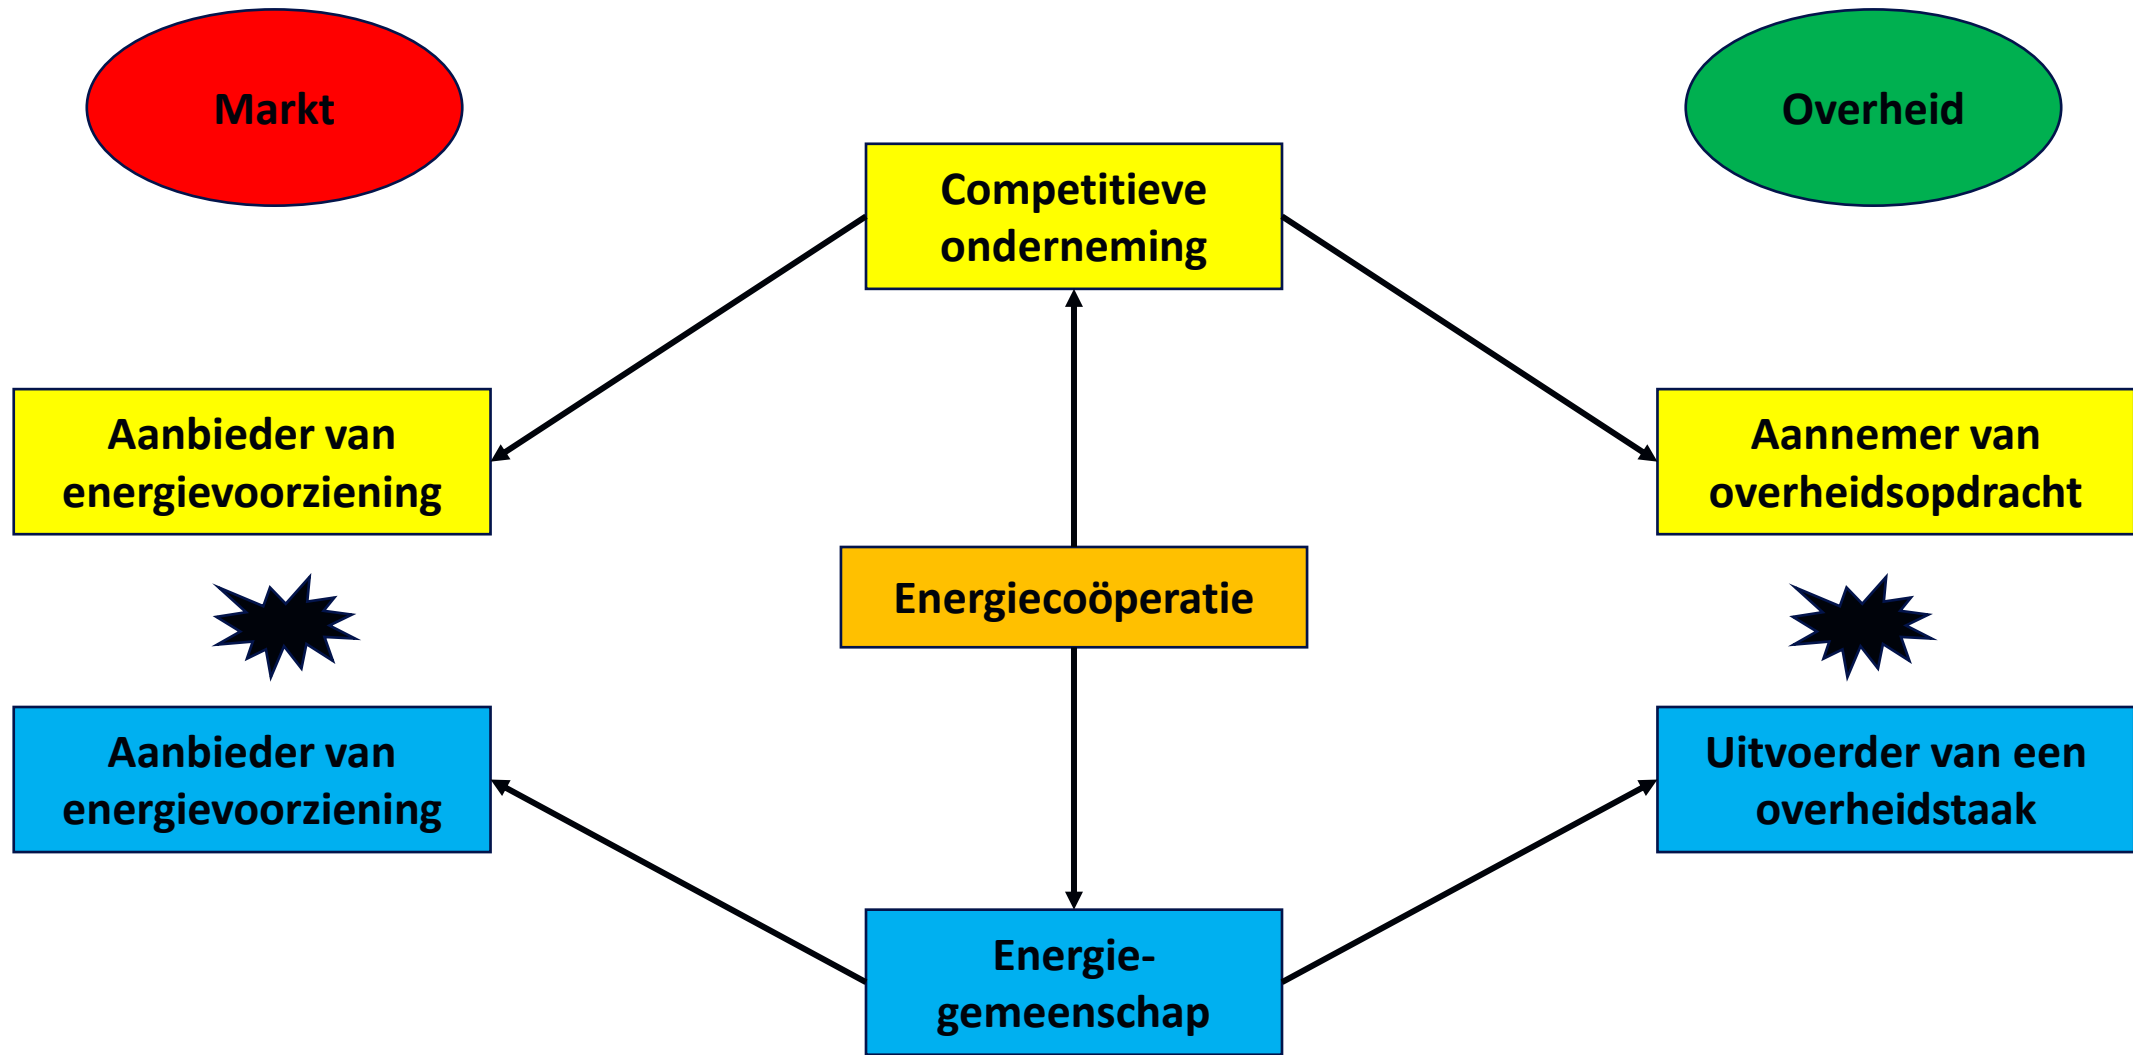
Markt

Overheid

Competitieve onderneming

Aanbieder van energievoorziening

Aannemer van overheidsopdracht

Energiecoöperatie

Aanbieder van energievoorziening

Uitvoerder van een overheidstaak

Energie-gemeenschap